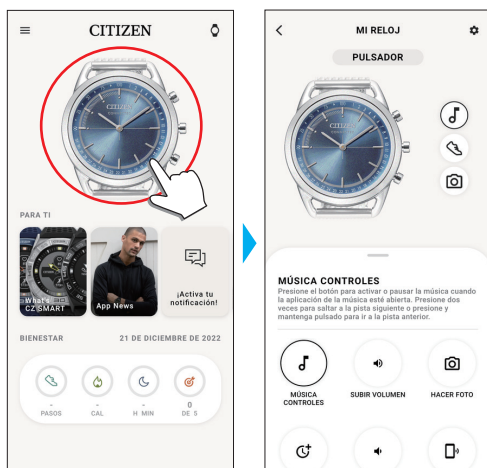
CITIZEN

CITIZEN

PARA TI

What's CZ SMART

App News

¡Activa tu notificación!

BIENESTAR

21 DE DICIEMBRE DE 2022

-
PASOS

-
CAL

-
H MIN

0
DE S

MI RELOJ

PULSADOR

MÚSICA CONTROLES

Presione el botón para activar o pausar la música cuando la aplicación de la música esté abierta. Presione dos veces para saltar a la pista siguiente o presione y mantenga pulsado para ir a la pista anterior.

MÚSICA CONTROLES

SUBIR VOLUMEN

HACER FOTO